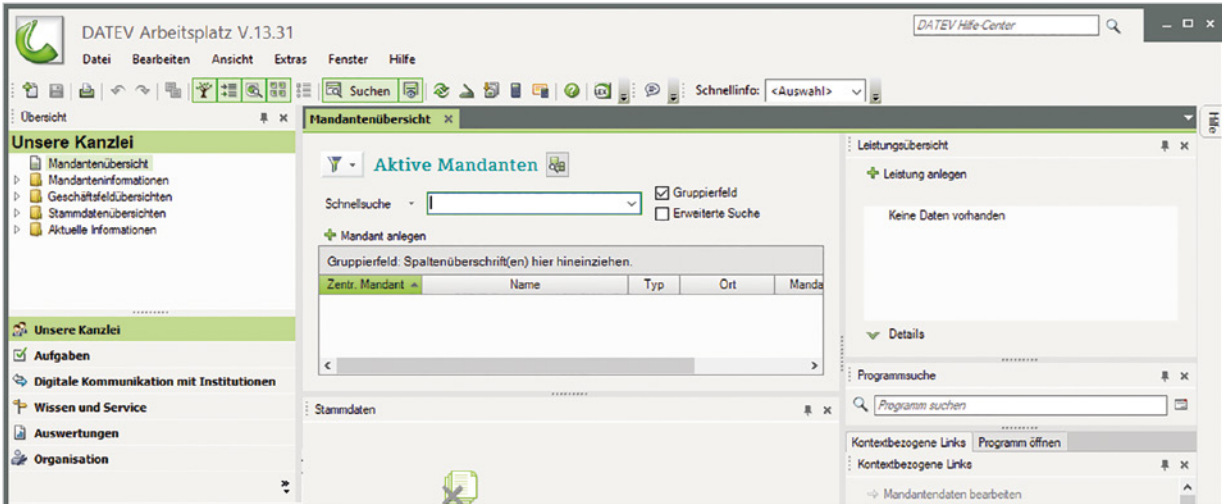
DATEV Arbeitsplatz V.13.31

Datei Bearbeiten Ansicht Extras Fenster Hilfe

DATEV Hilfe-Center

Suchen

Schnellinfo: <Auswahl>

Übersicht

Unsere Kanzlei

Mandantenübersicht
Mandanteninformationen
Geschäftsfeldübersichten
Stammdatenübersichten
Aktuelle Informationen

Unsere Kanzlei
Aufgaben
Digitale Kommunikation mit Institutionen
Wissen und Service
Auswertungen
Organisation

Mandantenübersicht

Aktive Mandanten

Schnellsuche

Gruppierfeld
Erweiterte Suche

Mandant anlegen

Gruppierfeld: Spaltenüberschrift(en) hier hineinziehen.

| Zentr. Mandant | Name | Typ | Ort | Manda |
|---|---|---|---|---|

Stammdaten

Leistungsübersicht

Leistung anlegen

Keine Daten vorhanden

Details

Programmsuche

Programm suchen

Kontextbezogene Links | Programm öffnen

Kontextbezogene Links

Mandantendaten bearbeiten

Hilfe